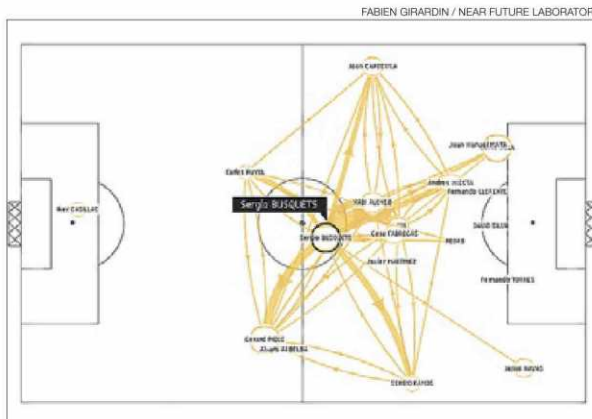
FABIEN GIRARDIN / NEAR FUTURE LABORATOR

Joan CAPDEVILA

Juan Manuel MATA

Carles PUYOL

Xavi ALONSO

Andres INIESTA

Fernando LLORENTE

Iker CASILLAS

Sergio BUSQUETS

Sergio BUSQUETS

Cesc FABREGAS

PEDRO

David SILVA

Javier MARTINEZ

Fernando TORRES

Gerard PIQUE

Alvaro ARBELOA

Jesus NAVAS

Sergio RAMOS